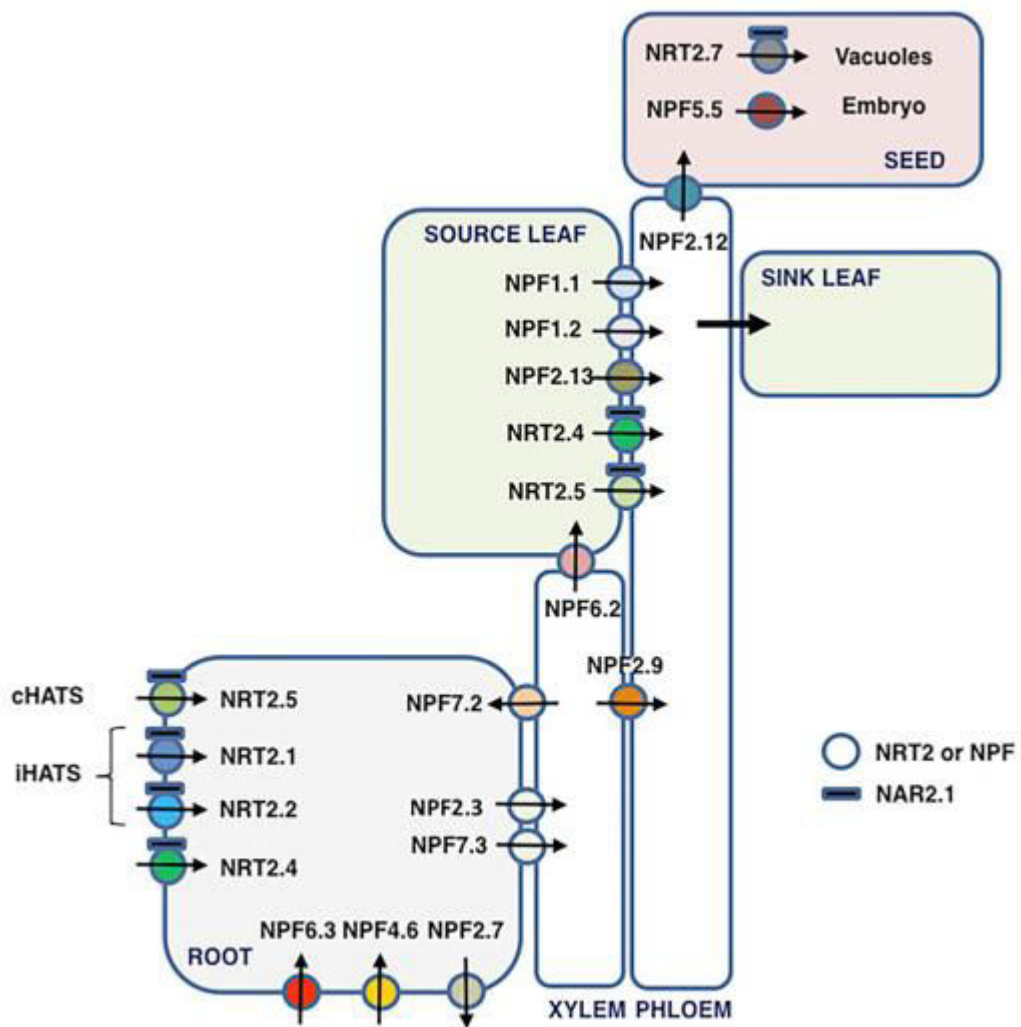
NRT2.7 Vacuoles
NPF5.5 Embryo
SEED
SOURCE LEAF
NPF2.12
SINK LEAF
NPF1.1
NPF1.2
NPF2.13
NRT2.4
NRT2.5
NPF6.2
NPF2.9
cHATS
NRT2.5
NPF7.2
iHATS
NRT2.1
NRT2.2
NRT2.4
NPF2.3
NPF7.3
NRT2 or NPF
NAR2.1
NPF6.3 NPF4.6 NPF2.7
ROOT
XYLEM PHLOEM